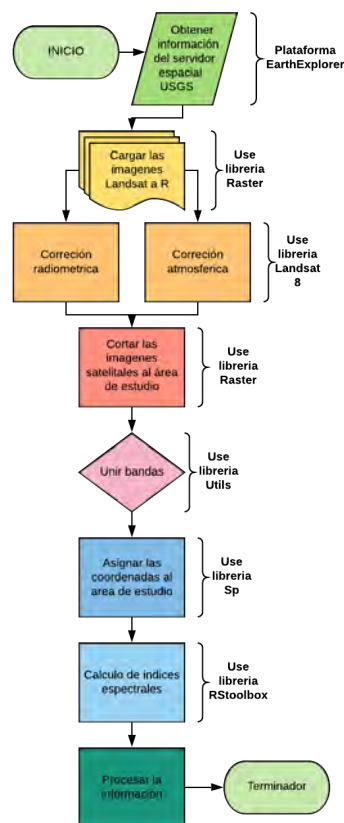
INICIO

Obtener información del servidor espacial USGS

Plataforma EarthExplorer

Cargar las imagenes Landsat a R

Use libreria Raster

Correción radiometrica

Correción atmosferica

Use libreria Landsat 8

Cortar las imagenes satelitales al área de estudio

Use libreria Raster

Unir bandas

Use libreria Utils

Asignar las coordenadas al area de estudio

Use libreria Sp

Calculo de indices espectrales

Use libreria RStoolbox

Procesar la información

Terminador